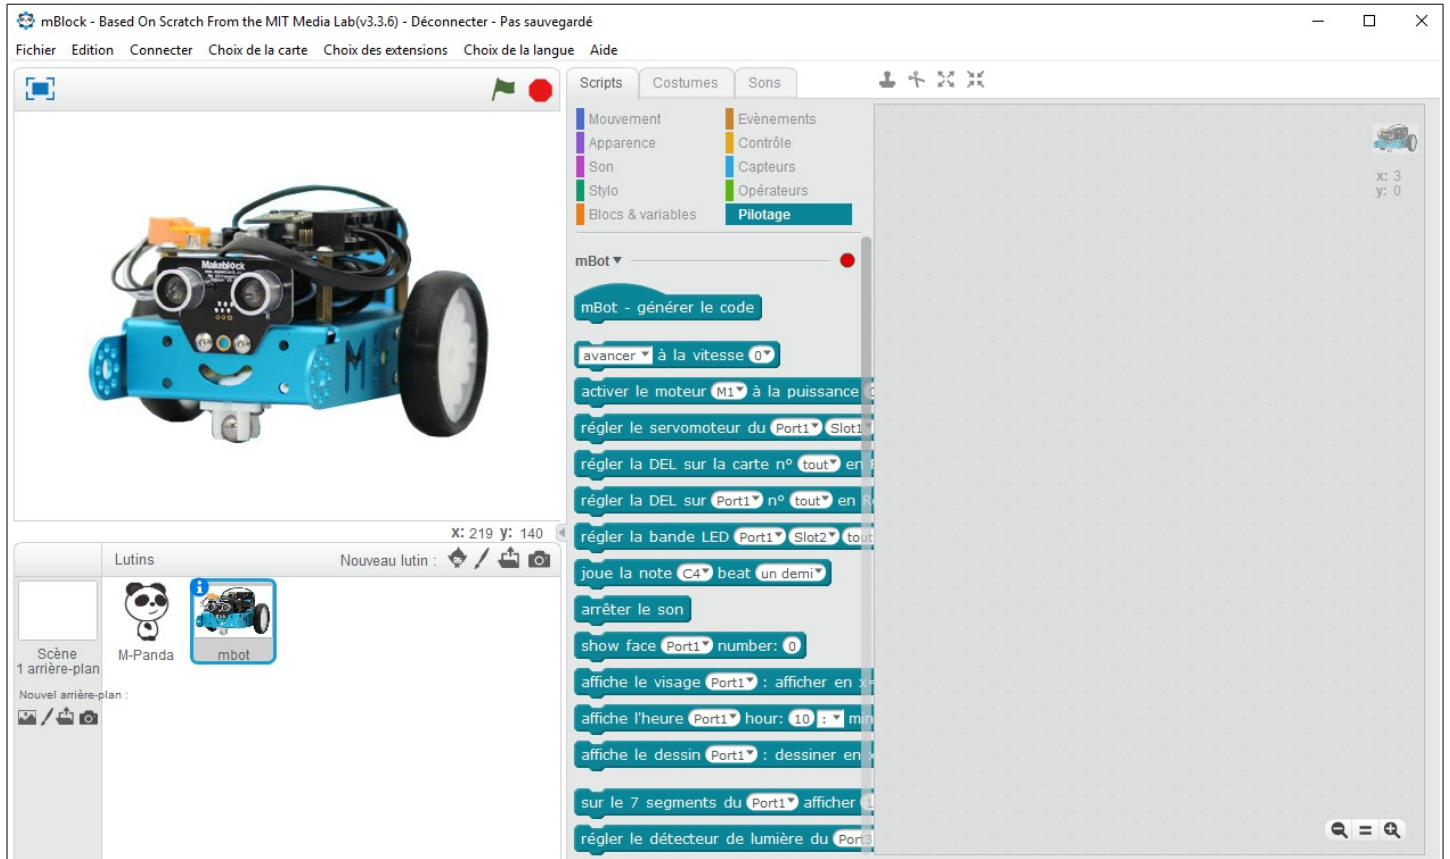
mBlock - Based On Scratch From the MIT Media Lab(v3.3.6) - Déconnecter - Pas sauvegardé

Fichier Edition Connecter Choix de la carte Choix des extensions Choix de la langue Aide

Scripts Costumes Sons

Mouvement
Apparence
Son
Stylo
Blocs & variables
Evènements
Contrôle
Capteurs
Opérateurs
Pilotage

mBot

mBot - générer le code

avancer à la vitesse 0

activer le moteur M1 à la puissance

régler le servomoteur du Port1 Slot1

régler la DEL sur la carte n° tout en

régler la DEL sur Port1 n° tout en

régler la bande LED Port1 Slot2 tout

joue la note C4 beat un demi

arrêter le son

show face Port1 number: 0

affiche le visage Port1 : afficher en

affiche l'heure Port1 hour: 10 : min

affiche le dessin Port1 : dessiner en

sur le 7 segments du Port1 afficher

régler le détecteur de lumière du Port

x: 3
y: 0

x: 219 y: 140

Lutins Nouveau lutin :

Scène
1 arrière-plan

Nouvel arrière-plan :

M-Panda

mbot